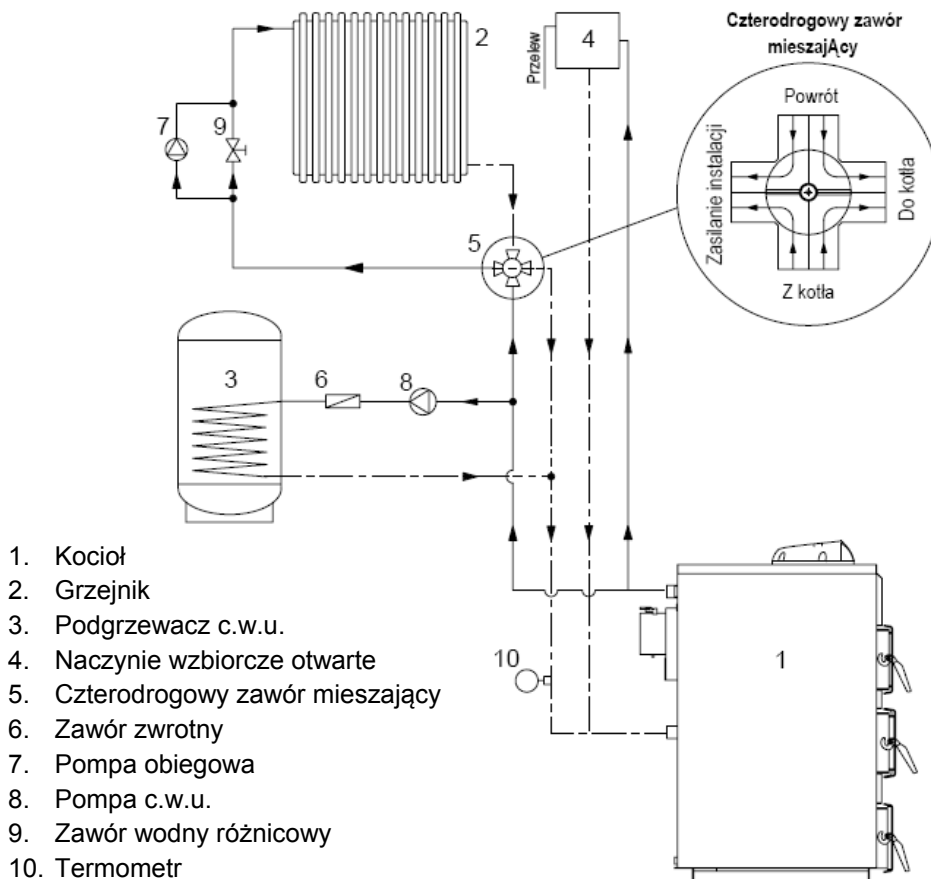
2

4

Przelew

Czterodrogowy zawór mieszajĄcy

Powrót

Zasilanie instalacji

Do kotła

Z kotła

7

9

5

3

6

8

10

1

1. Kocioł
2. Grzejnik
3. Podgrzewacz c.w.u.
4. Naczynie wzbiorcze otwarte
5. Czterodrogowy zawór mieszający
6. Zawór zwrotny
7. Pompa obiegowa
8. Pompa c.w.u.
9. Zawór wodny różnicowy
10. Termometr